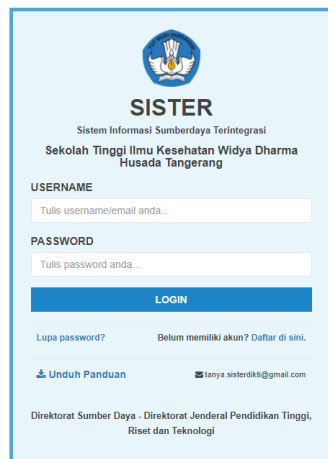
SISTER

Sistem Informasi Sumberdaya Terintegrasi

Sekolah Tinggi Ilmu Kesehatan Widya Dharma Husada Tangerang

USERNAME

Tulis username/email anda...

PASSWORD

Tulis password anda...

LOGIN

Lupa password?

Belum memiliki akun? Daftar di sini.

Unduh Panduan

tanya.sisterdikti@gmail.com

Direktorat Sumber Daya - Direktorat Jenderal Pendidikan Tinggi, Riset dan Teknologi